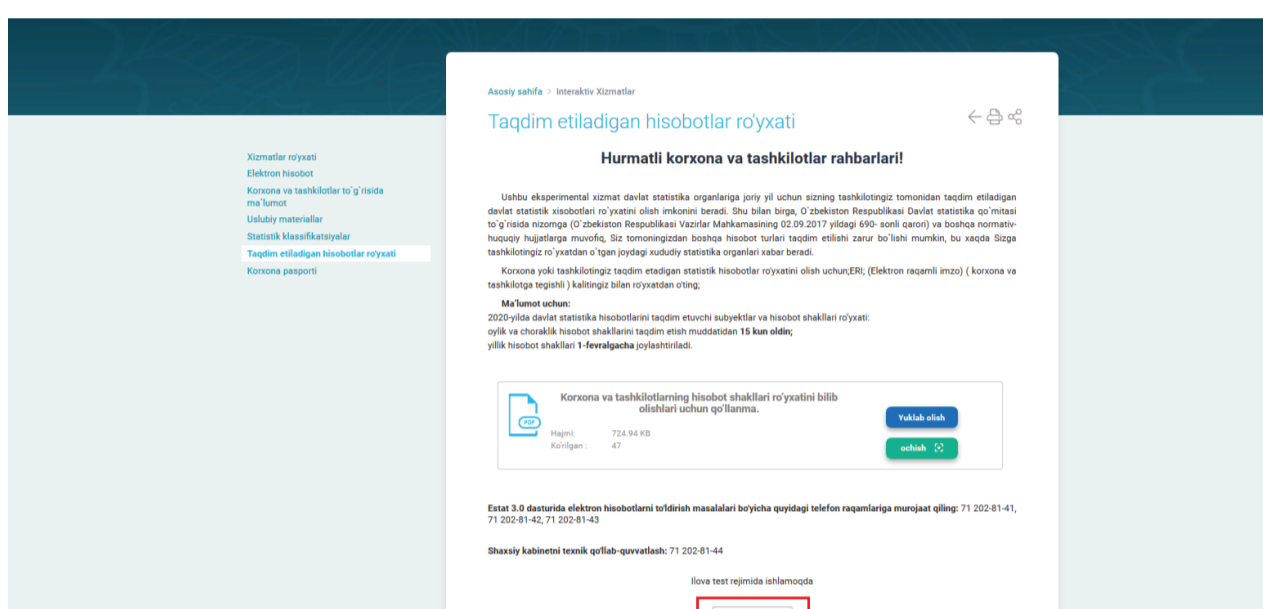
Xizmatlar ro'yxati
Elektron hisobot
Korxona va tashkilotlar to`g`risida ma`lumot
Uslubiy materiallar
Statistik klassifikatsiyalar
Taqdim etiladigan hisobotlar ro'yxati
Korxona pasporti

Asosiy sahifa > Interaktiv Xizmatlar

Taqdim etiladigan hisobotlar ro'yxati

Hurmatli korxona va tashkilotlar rahbarlari!

Ushbu eksperimental xizmat davlat statistika organlariga joriy yil uchun sizning tashkilotingiz tomonidan taqdim etiladigan davlat statistik xisobotlari ro`yxatini olish imkonini beradi. Shu bilan birga, O`zbekiston Respublikasi Davlat statistika qo`mitasi to`g`risida nizomga (O`zbekiston Respublikasi Vazirlar Mahkamasining 02.09.2017 yildagi 690- sonli qarori) va boshqa normativ-huquqiy hujjatlarga muvofiq, Siz tomoningizdan boshqa hisobot turlari taqdim etilishi zarur bo`lishi mumkin, bu xaqda Sizga tashkilotingiz ro`yxatdan o`tgan joydagi xududiy statistika organlari xabar beradi.

Korxona yoki tashkilotingiz taqdim etadigan statistik hisobotlar ro'yxatini olish uchun;ERI; (Elektron raqamli imzo) ( korxona va tashkilotga tegishli ) kalitingiz bilan ro'yxatdan o'ting;

Ma'lumot uchun:
2020-yilda davlat statistika hisobotlarini taqdim etuvchi subyektlar va hisobot shakllari ro'yxati:
oylik va choraklik hisobot shakllarini taqdim etish muddatidan 15 kun oldin;
yillik hisobot shakllari 1-fevralgacha joylashtiriladi.

PDF
Korxona va tashkilotlarning hisobot shakllari ro'yxatini bilib olishlari uchun qo'llanma.
Hajmi: 724.94 KB
Ko'rilgan : 47
Yuklab olish
ochish

Estat 3.0 dasturida elektron hisobotlarni to'ldirish masalalari bo'yicha quyidagi telefon raqamlariga murojaat qiling: 71 202-81-41, 71 202-81-42, 71 202-81-43

Shaxsiy kabinetni texnik qo'llab-quvvatlash: 71 202-81-44

Ilova test rejimida ishlamoqda